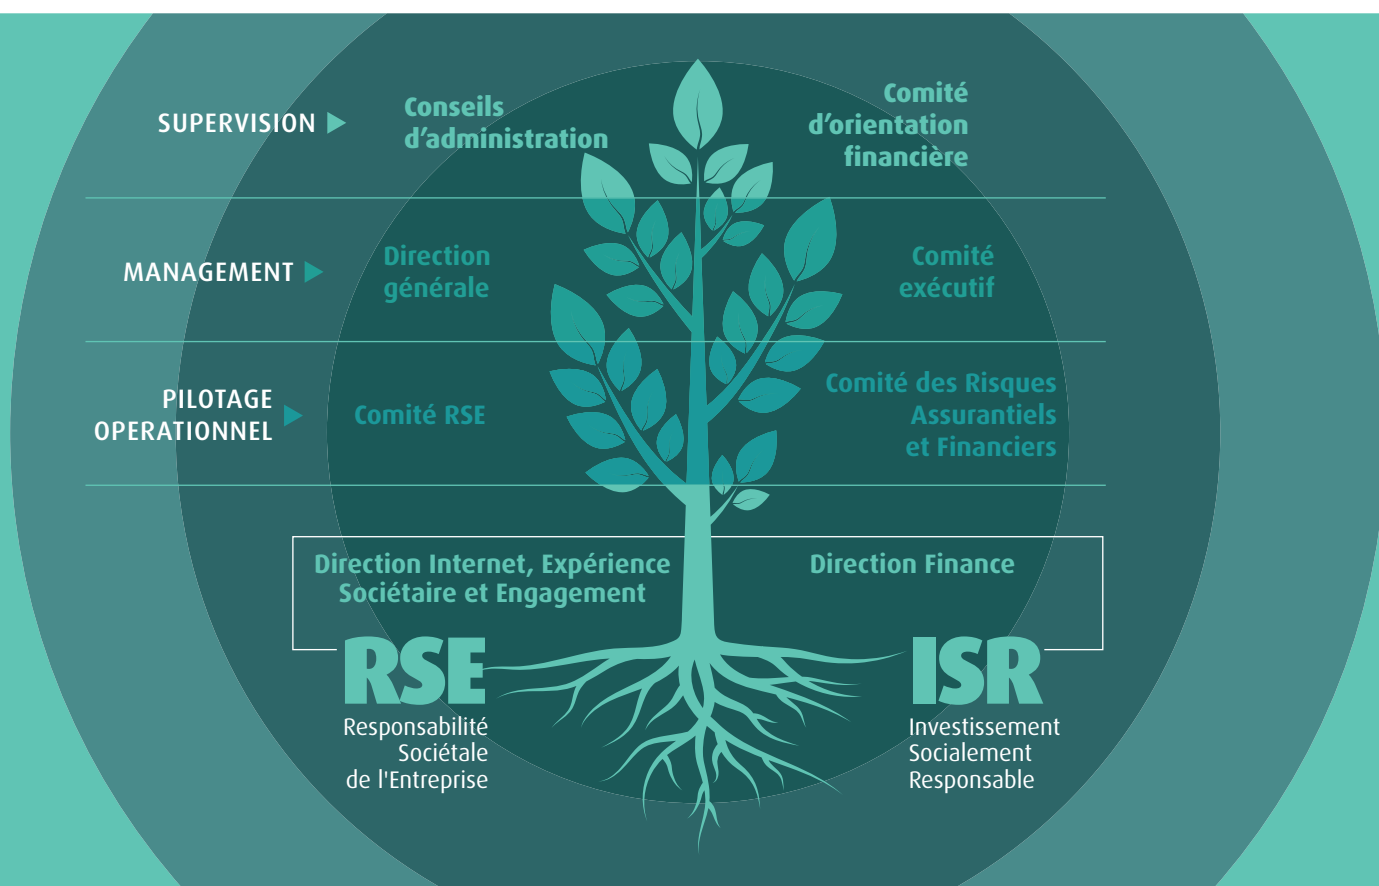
SUPERVISION

Conseils d'administration

Comité d'orientation financière

MANAGEMENT

Direction générale

Comité exécutif

PILOTAGE OPERATIONNEL

Comité RSE

Comité des Risques Assurantiels et Financiers

Direction Internet, Expérience Sociétaire et Engagement

Direction Finance

RSE
Responsabilité Sociétale de l'Entreprise

ISR
Investissement Socialement Responsable